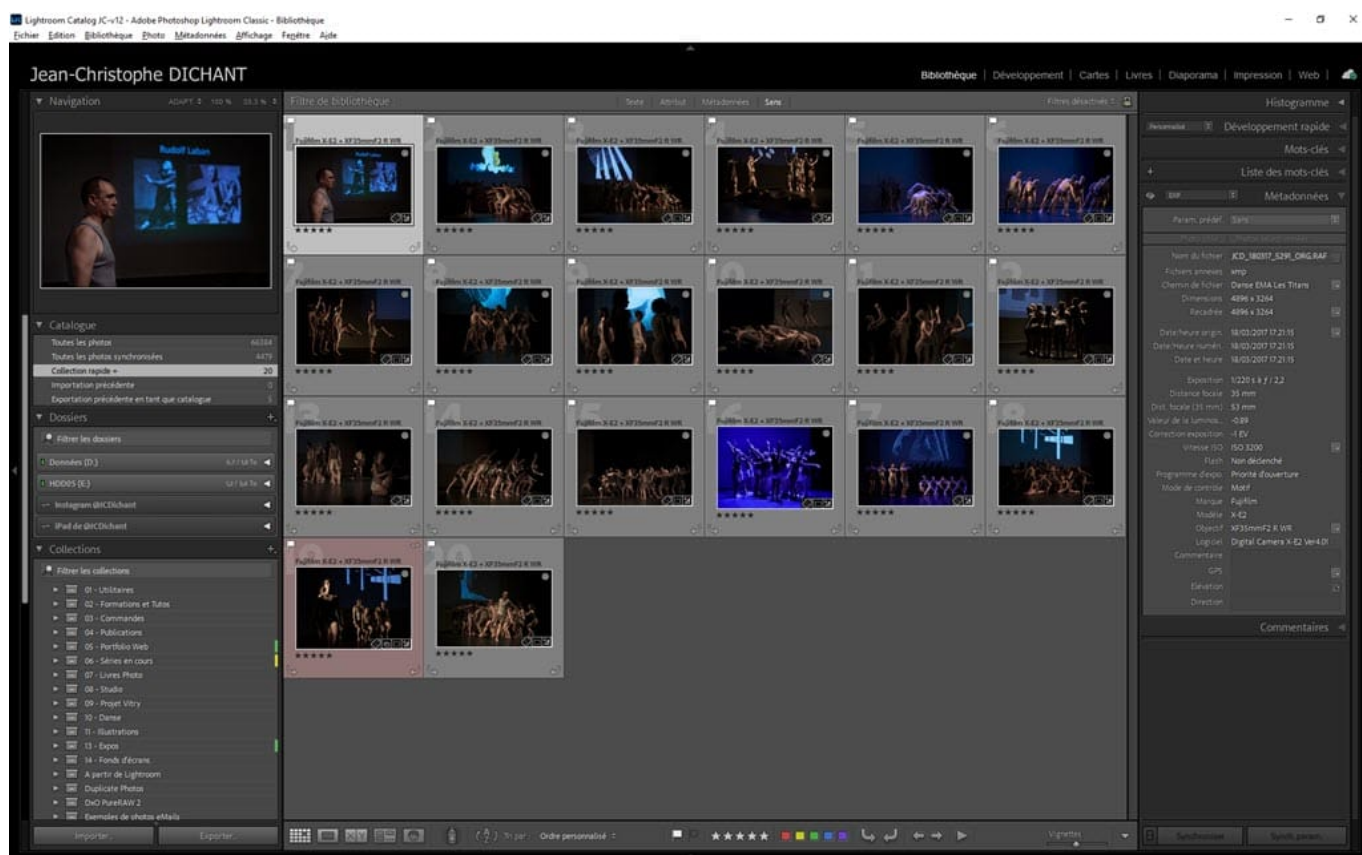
Lightroom Catalog JC-v12 - Adobe Photoshop Lightroom Classic - Bibliothèque
Fichier Edition Bibliothèque Photo Métadonnées Affichage Fenêtre Aide

Jean-Christophe DICHANT

Bibliothèque | Développement | Cartes | Livres | Diaporama | Impression | Web |

Navigation ADAPT. 100 % 33,3 %

Rudolf Laban

Catalogue
Toutes les photos 66344
Toutes les photos synchronisées 4479
Collection rapide + 20
Importation précédente 0
Exportation précédente en tant que catalogue 5

Dossiers
Filtrer les dossiers
Données (D:)
HDD05 (E:)
Instagram @JCDichant
iPad de @JCDichant

Collections
Filtrer les collections
01 - Utilitaires
02 - Formations et Tutos
03 - Commandes
04 - Publications
05 - Portfolio Web
06 - Séries en cours
07 - Livres Photo
08 - Studio
09 - Projet Vitry
10 - Danse
11 - Illustrations
13 - Expos
14 - Fonds d'écrans
A partir de Lightroom
Duplicate Photos
DxO PureRAW 2
Exemples de photos eMails

Importer... Exporter...

Filtre de bibliothèque : Texte Attribut Métadonnées Sans Filtres désactivés

Fujifilm X-E2 + XF35mmF2 R WR

Tri par : Ordre personnalisé

Vignettes

Histogramme
Personnalisé Développement rapide
Mots-clés
Liste des mots-clés
EXIF Métadonnées
Param. prédéf. Sans
Nom du fichier JCD_180317_5291_ORG.RAF
Fichiers annexes xmp
Chemin de fichier Danse EMA Les Titans
Dimensions 4896 x 3264
Recadrée 4896 x 3264
Date/heure origin. 18/03/2017 17:21:15
Date/heure numér. 18/03/2017 17:21:15
Date et heure 18/03/2017 17:21:15
Exposition 1/220 s à f / 2,2
Distance focale 35 mm
Dist. focale (35 mm) 53 mm
Valeur de la luminos... -0,89
Correction exposition -1 EV
Vitesse ISO ISO 3200
Flash Non déclenché
Programme d'expo Priorité d'ouverture
Mode de contrôle Motif
Marque Fujifilm
Modèle X-E2
Objectif XF35mmF2 R WR
Logiciel Digital Camera X-E2 Ver4.01
Commentaire
GPS
Elévation
Direction
Commentaires

Synchroniser Synch. param.